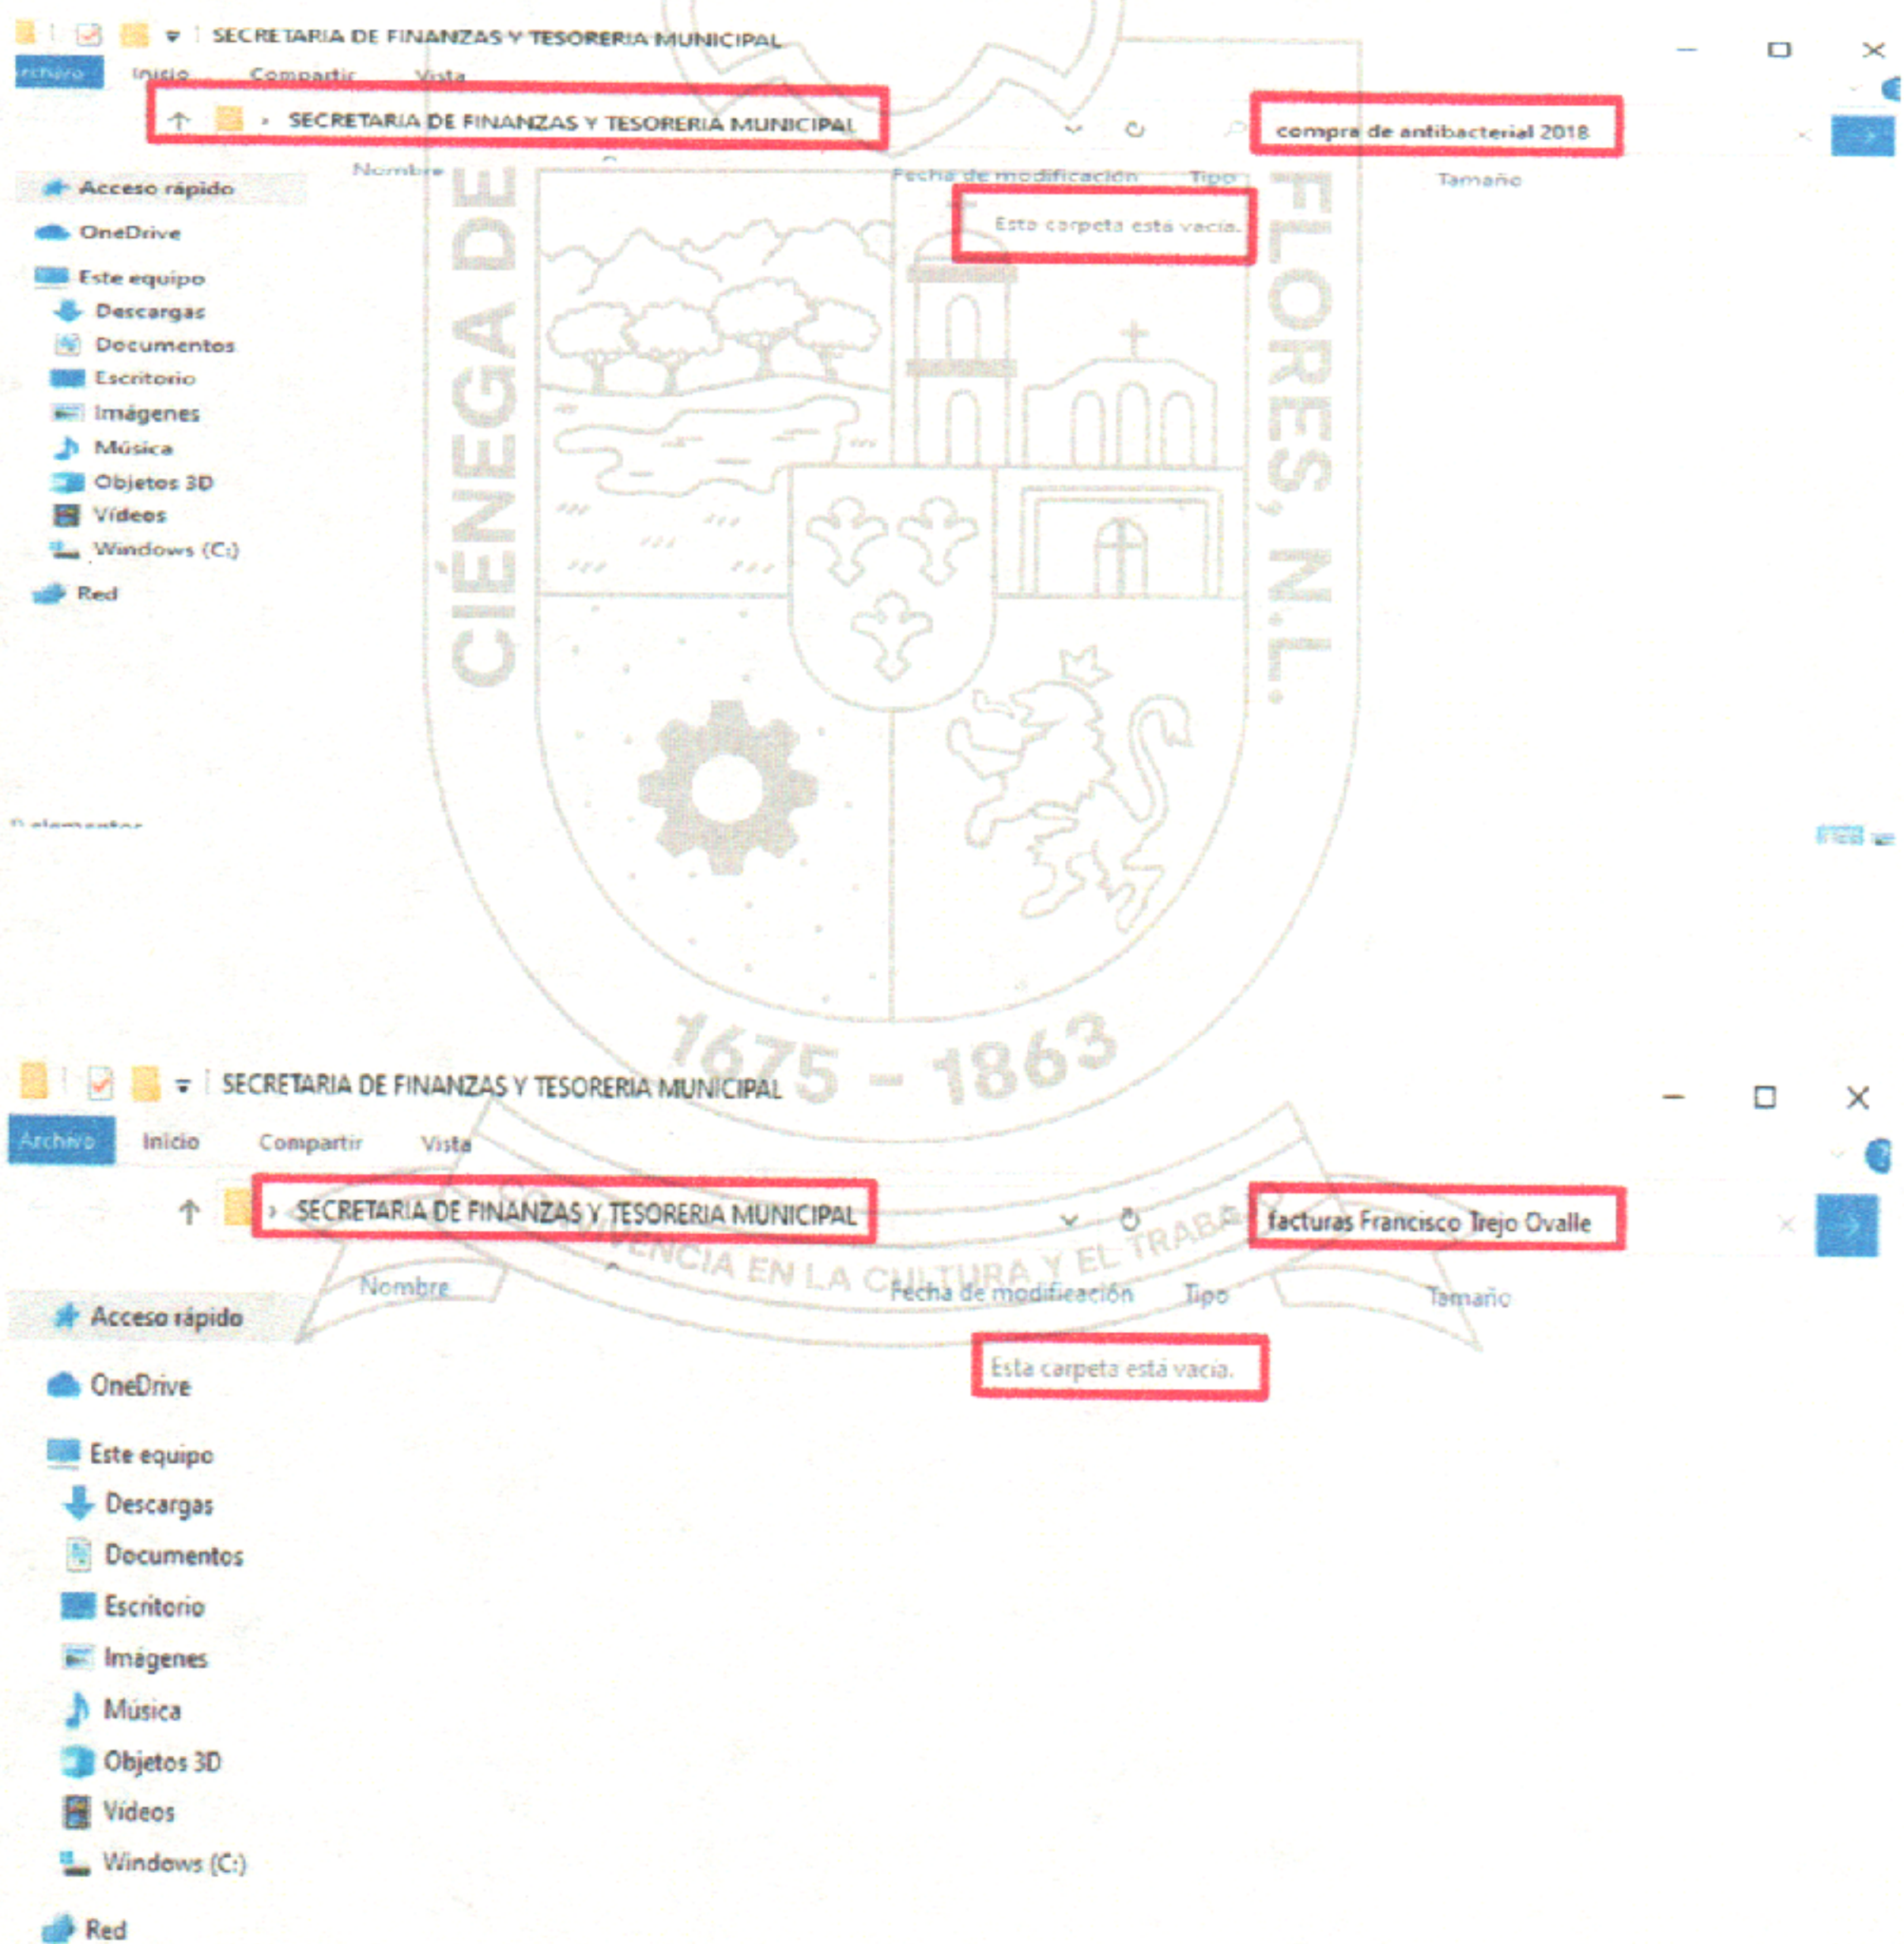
SECRETARIA DE FINANZAS Y TESORERIA MUNICIPAL
Archivo Inicio Compartir Vista
SECRETARIA DE FINANZAS Y TESORERIA MUNICIPAL
compra de antibacterial 2018
Nombre Fecha de modificación Tipo Tamaño
Esta carpeta está vacía.
Acceso rápido
OneDrive
Este equipo
Descargas
Documentos
Escritorio
Imágenes
Música
Objetos 3D
Vídeos
Windows (C:)
Red
0 elementos

CIÉNEGA DE FLORES, N.L.
1675 - 1863
CONVIVENCIA EN LA CULTURA Y EL TRABAJO

SECRETARIA DE FINANZAS Y TESORERIA MUNICIPAL
Archivo Inicio Compartir Vista
SECRETARIA DE FINANZAS Y TESORERIA MUNICIPAL
facturas Francisco Trejo Ovalle
Nombre Fecha de modificación Tipo Tamaño
Esta carpeta está vacía.
Acceso rápido
OneDrive
Este equipo
Descargas
Documentos
Escritorio
Imágenes
Música
Objetos 3D
Vídeos
Windows (C:)
Red